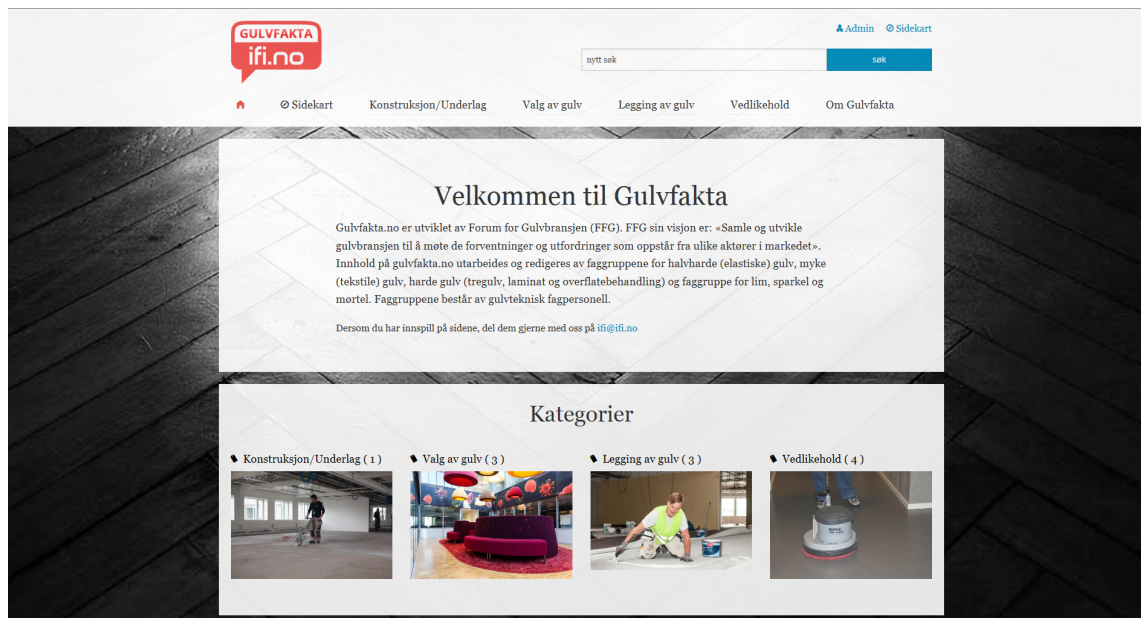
GULVFAKTA
ifi.no

Admin Sidekart

nytt søk
søk

Sidekart Konstruksjon/Underlag Valg av gulv Legging av gulv Vedlikehold Om Gulvfakta

Velkommen til Gulvfakta

Gulvfakta.no er utviklet av Forum for Gulvbransjen (FFG). FFG sin visjon er: «Samle og utvikle gulvbransjen til å møte de forventninger og utfordringer som oppstår fra ulike aktører i markedet». Innhold på gulvfakta.no utarbeides og redigeres av faggruppene for halvharde (elastiske) gulv, myke (tekstile) gulv, harde gulv (tregulv, laminat og overflatebehandling) og faggruppe for lim, sparkel og mørtel. Faggruppene består av gulvteknisk fagpersonell.

Dersom du har innspill på sidene, del dem gjerne med oss på ifi@ifi.no

Kategorier

Konstruksjon/Underlag ( 1 )
Valg av gulv ( 3 )
Legging av gulv ( 3 )
Vedlikehold ( 4 )